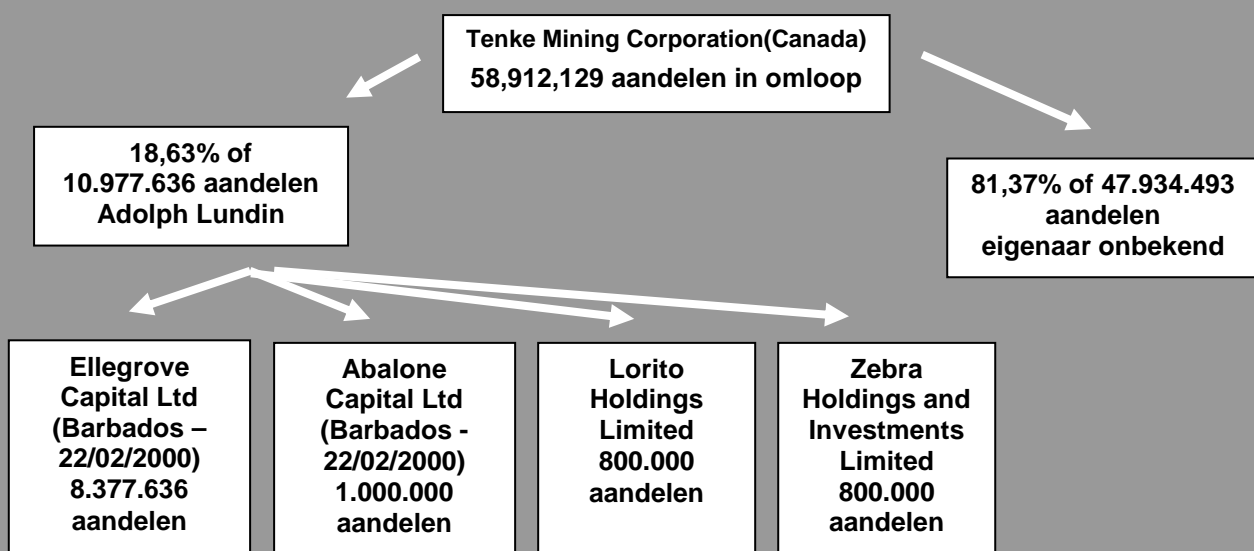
Tenke Mining Corporation(Canada)
58,912,129 aandelen in omloop

18,63% of
10.977.636 aandelen
Adolph Lundin

81,37% of 47.934.493
aandelen
eigenaar onbekend

Ellegrove
Capital Ltd
(Barbados –
22/02/2000)
8.377.636
aandelen

Abalone
Capital Ltd
(Barbados -
22/02/2000)
1.000.000
aandelen

Lorito
Holdings
Limited
800.000
aandelen

Zebra
Holdings and
Investments
Limited
800.000
aandelen